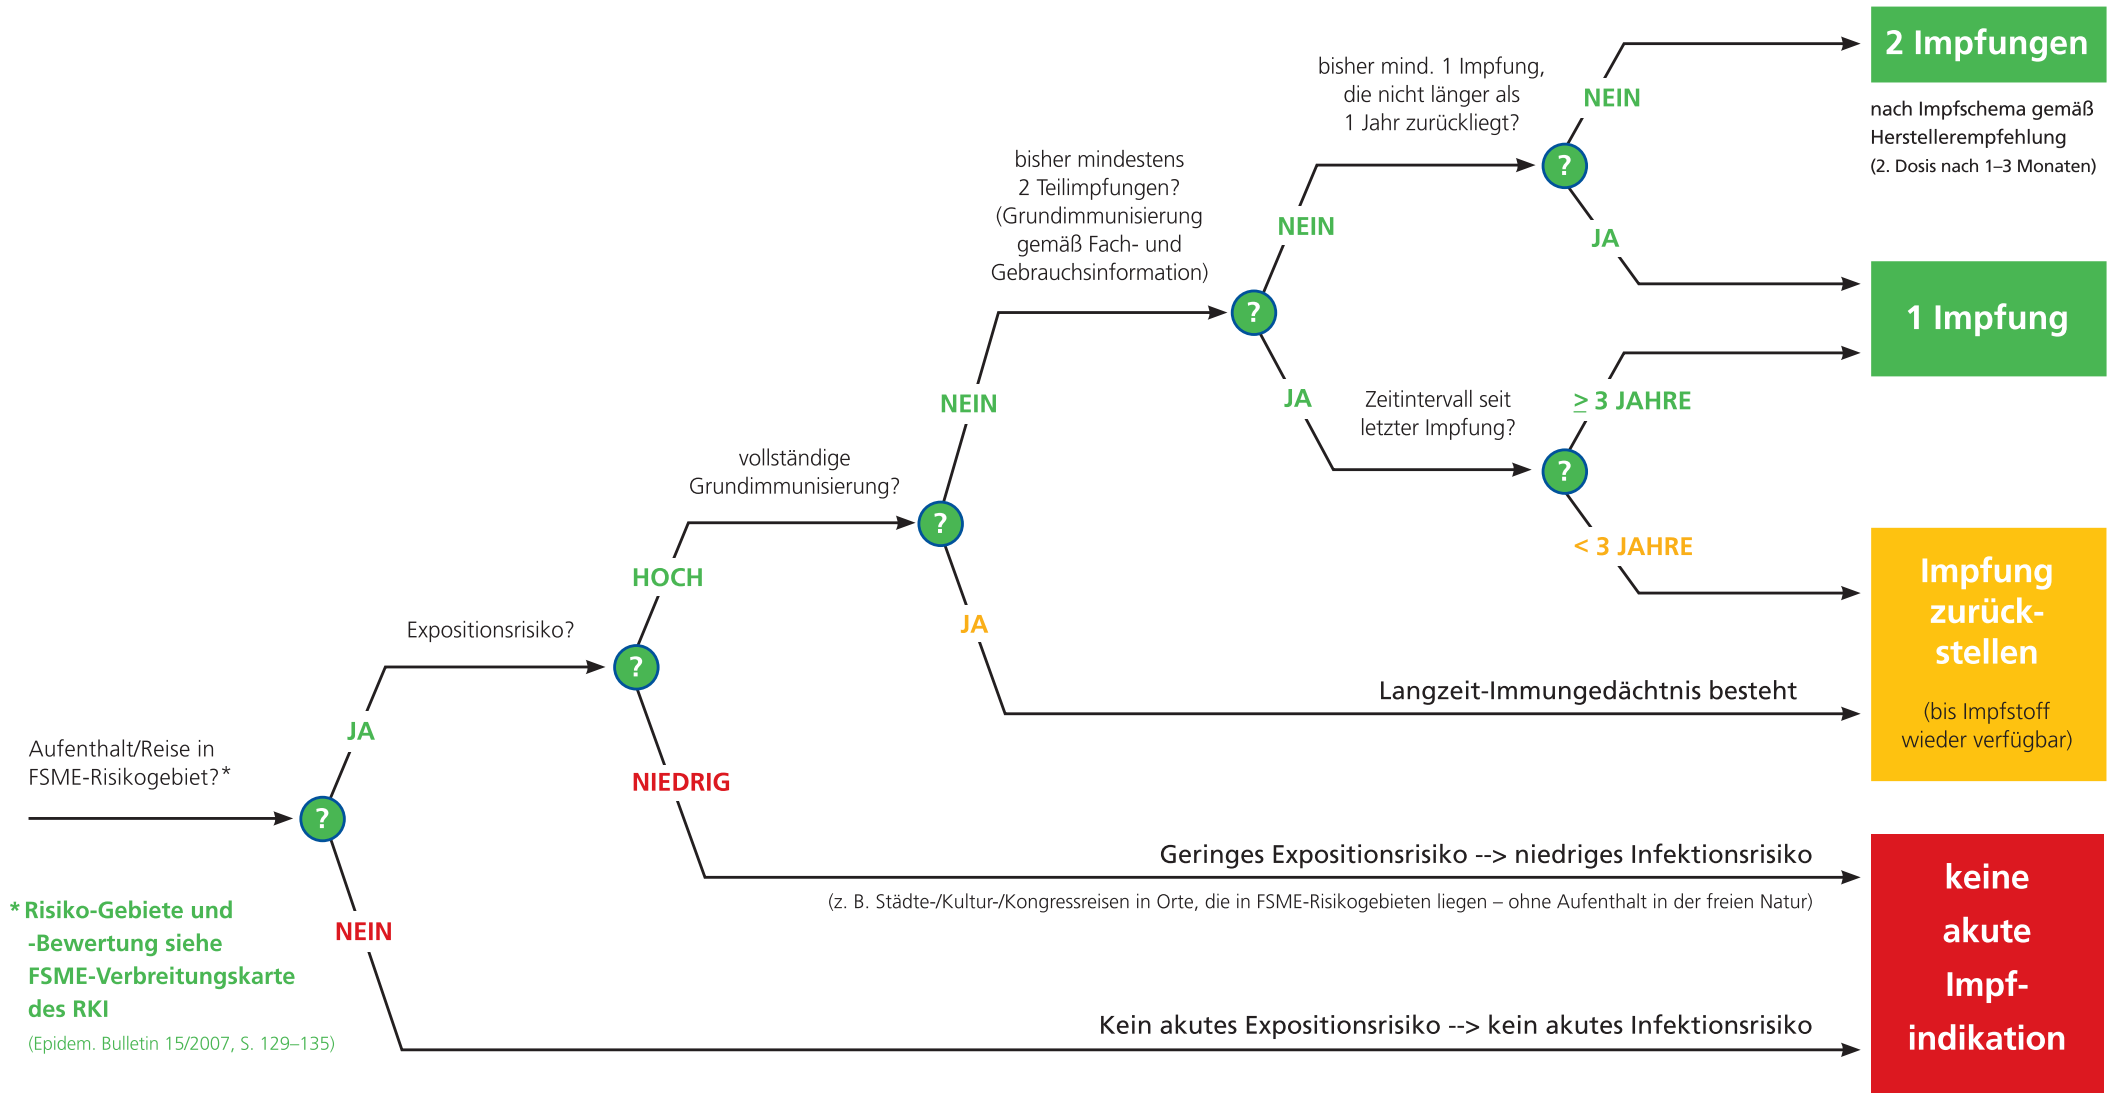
Aufenthalt/Reise in FSME-Risikogebiet?*

?

JA

NEIN

Expositionsrisiko?

?

HOCH

NIEDRIG

vollständige Grundimmunisierung?

?

NEIN

JA

bisher mindestens 2 Teilimpfungen? (Grundimmunisierung gemäß Fach- und Gebrauchsinformation)

?

NEIN

JA

bisher mind. 1 Impfung, die nicht länger als 1 Jahr zurückliegt?

?

NEIN

JA

Zeitintervall seit letzter Impfung?

?

$\geq$ 3 JAHRE

< 3 JAHRE

2 Impfungen

nach Impfschema gemäß Herstellerempfehlung (2. Dosis nach 1–3 Monaten)

1 Impfung

Impfung zurückstellen

(bis Impfstoff wieder verfügbar)

Langzeit-Immungedächtnis besteht

Geringes Expositionsrisiko --> niedriges Infektionsrisiko

(z. B. Städte-/Kultur-/Kongressreisen in Orte, die in FSME-Risikogebieten liegen – ohne Aufenthalt in der freien Natur)

Kein akutes Expositionsrisiko --> kein akutes Infektionsrisiko

keine akute Impfindikation

* Risiko-Gebiete und -Bewertung siehe FSME-Verbreitungskarte des RKI
(Epidem. Bulletin 15/2007, S. 129–135)